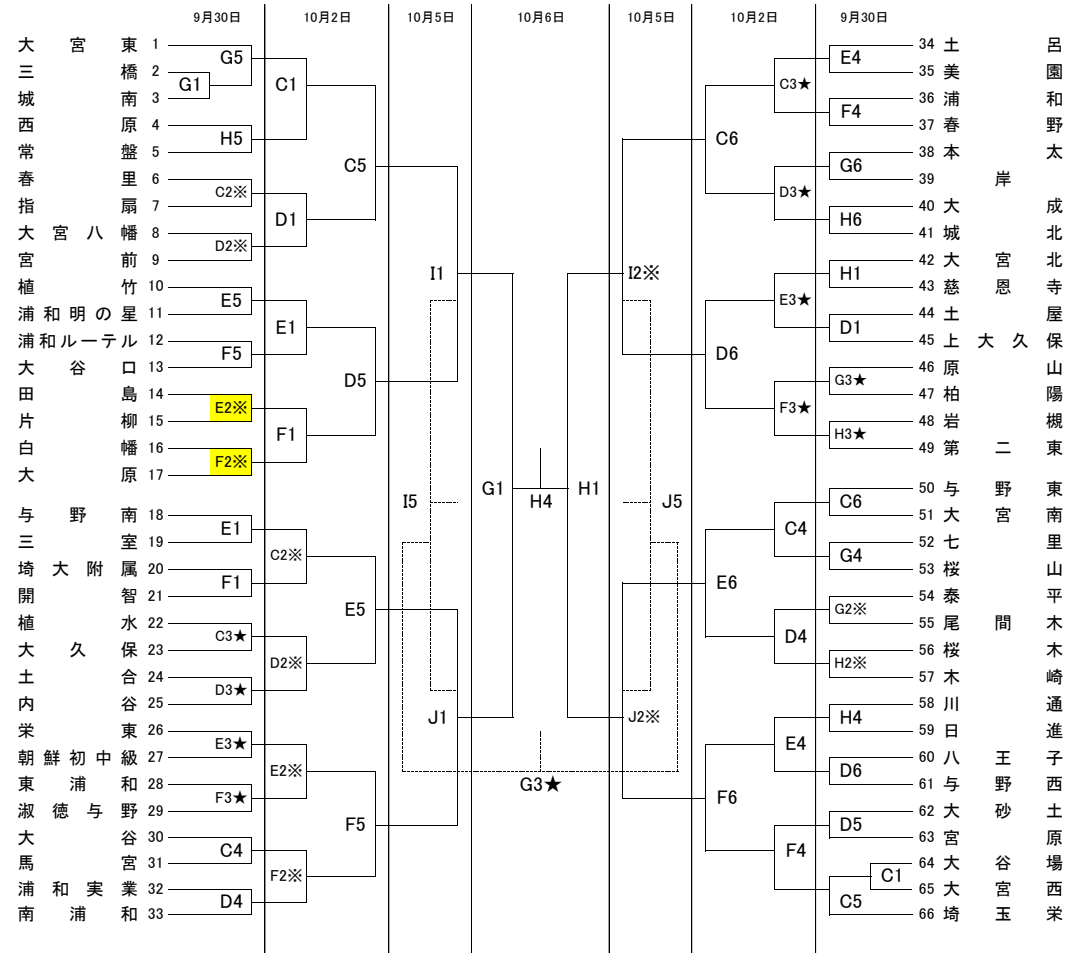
9月30日 10月2日 10月5日 10月6日 10月5日 10月2日 9月30日

大宮東 1
三橋 2
城南 3
西原 4
常盤 5
春里 6
指扇 7
大宮八幡 8
宮前 9
植竹 10
浦和明の星 11
浦和ルーテル 12
大谷口 13
田島 14
片柳 15
白幡 16
大原 17
与野南 18
三室 19
埼大附属 20
開智 21
植水 22
大久保 23
土合 24
内谷 25
栄東 26
朝鮮初中級 27
東浦和 28
淑徳与野 29
大谷 30
馬宮 31
浦和実業 32
南浦和 33

G5
G1
H5
C2※
D2※
E5
F5
E2※
F2※
E1
F1
C3★
D3★
E3★
F3★
C4
D4

C1
D1
E1
F1
C2※
D2※
E2※
F2※

C5
D5
E5
F5

I1
I5
J1

G1
H4
H1
G3★

I2※
J5
J2※

C6
D6
E6
F6

C3★
D3★
E3★
F3★
C4
D4
E4
F4

E4
F4
G6
H6
H1
D1
G3★
H3★
C6
G4
G2※
H2※
H4
D6
D5
C1
C5

34 土呂
35 美園
36 浦和
37 春野
38 本太
39 岸
40 大成
41 城北
42 大宮北
43 慈恩寺
44 土屋
45 上大久保
46 原山
47 柏陽
48 岩槻
49 第二東
50 与野東
51 大宮南
52 七里
53 桜山
54 泰平
55 尾間木
56 桜木
57 木崎
58 川通
59 日進
60 八王子
61 与野西
62 大砂土
63 宮原
64 大谷場
65 大宮西
66 埼玉栄